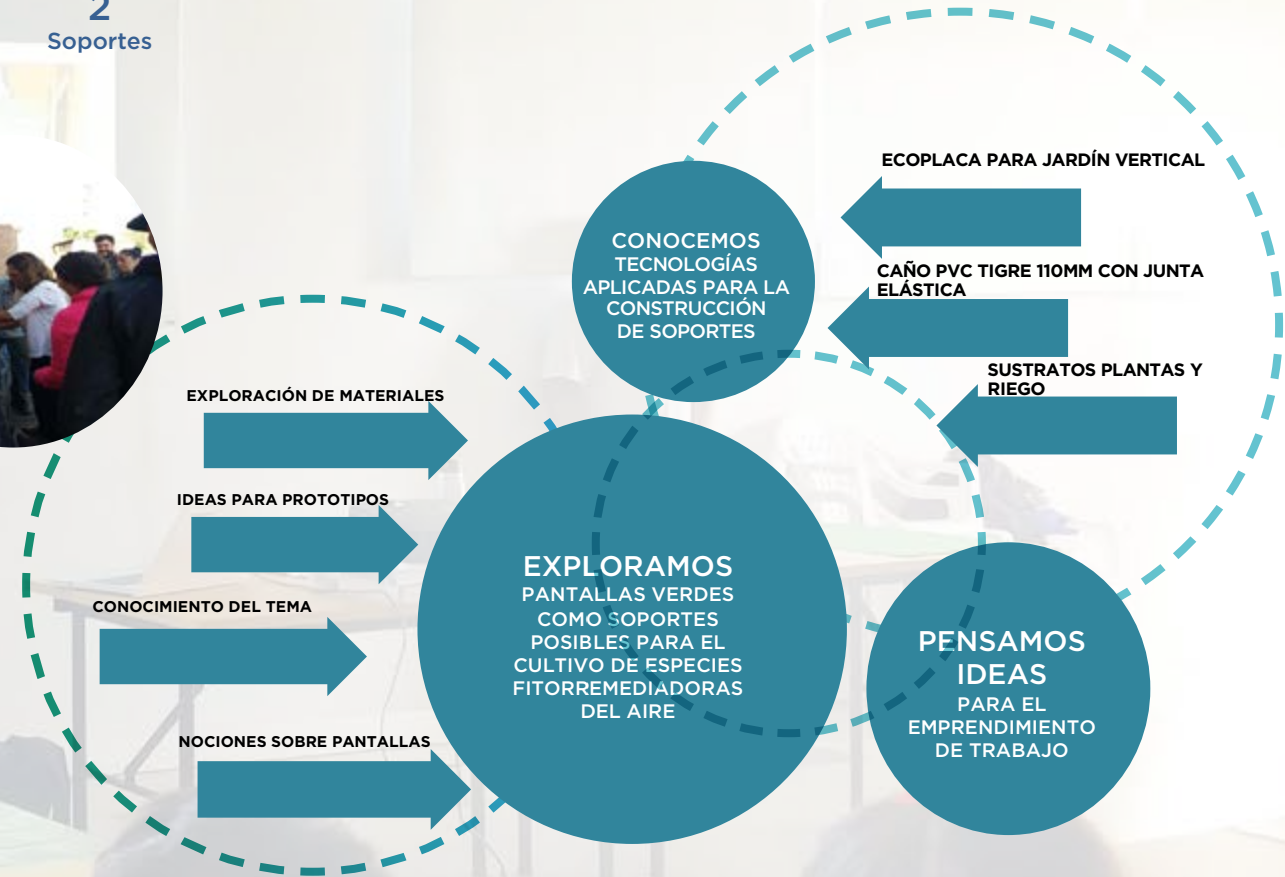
2
Soportes

CONOCEMOS TECNOLOGÍAS APLICADAS PARA LA CONSTRUCCIÓN DE SOPORTES

ECOPLACA PARA JARDÍN VERTICAL

CAÑO PVC TIGRE 110MM CON JUNTA ELÁSTICA

SUSTRATOS PLANTAS Y RIEGO

EXPLORACIÓN DE MATERIALES

IDEAS PARA PROTOTIPOS

CONOCIMIENTO DEL TEMA

NOCIONES SOBRE PANTALLAS

EXPLORAMOS
PANTALLAS VERDES COMO SOPORTES POSIBLES PARA EL CULTIVO DE ESPECIES FITORREMEDIADORAS DEL AIRE

PENSAMOS IDEAS
PARA EL EMPRENDIMIENTO DE TRABAJO